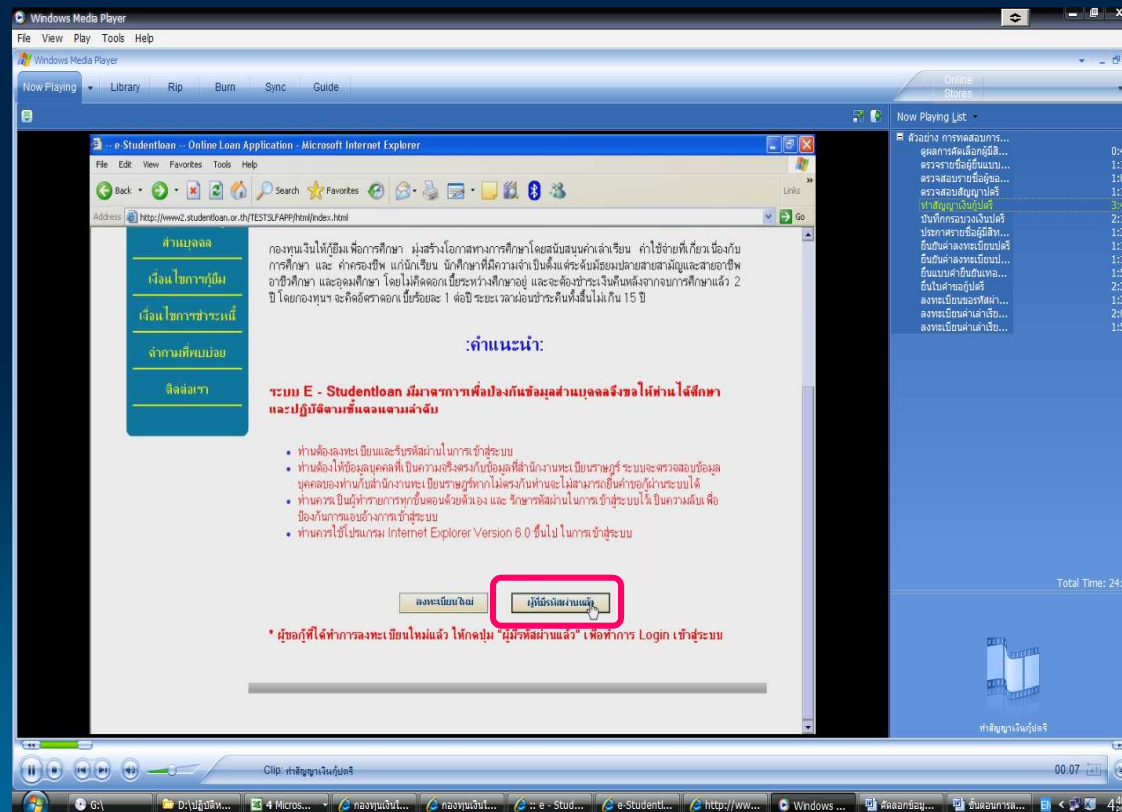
Windows Media Player
File View Play Tools Help
Windows Media Player
Now Playing Library Rip Burn Sync Guide
Online Stores
Now Playing List

-- e-Studentloan -- Online Loan Application - Microsoft Internet Explorer
File Edit View Favorites Tools Help
Back Search Favorites
Links
Address http://www2.studentloan.or.th/TESTSLFAPP/html/index.html
Go

สำนบุคคล
เงื่อนไขการกู้ยืม
เงื่อนไขการชำระหนี้
คำถามที่พบบ่อย
ติดต่อเรา

กองทุนเงินให้กู้ยืมเพื่อการศึกษา มุ่งสร้างโอกาสทางการศึกษาโดยสนับสนุนค่าเล่าเรียน ค่าใช้จ่ายที่เกี่ยวเนื่องกับการศึกษา และ ค่าครองชีพ แก่นักเรียน นักศึกษาที่มีความจำเป็นตั้งแต่ระดับมัธยมปลายสายสามัญและสายอาชีพ อาชีวศึกษา และอุดมศึกษา โดยไม่คิดดอกเบี้ยระหว่างศึกษาอยู่ และจะต้องชำระเงินคืนหลังจากจบการศึกษาแล้ว 2 ปี โดยกองทุนฯ จะคิดอัตราดอกเบี้ยร้อยละ 1 ต่อปี ระยะเวลาผ่อนชำระคืนทั้งสิ้นไม่เกิน 15 ปี

:คำแนะนำ:

ระบบ E - Studentloan มีมาตรการเพื่อป้องกันข้อมูลส่วนบุคคลจึงขอให้ท่านได้ศึกษาและปฏิบัติตามขั้นตอนตามลำดับ

• ท่านต้องลงทะเบียนและรับรหัสผ่านในการเข้าสู่ระบบ
• ท่านต้องใช้ข้อมูลบุคคลที่เป็นความจริงตรงกับข้อมูลที่สำนักงานทะเบียนราษฎร์ ระบบจะตรวจสอบข้อมูลบุคคลของท่านกับสำนักงานทะเบียนราษฎร์หากไม่ตรงกันท่านจะไม่สามารถยื่นคำขอกู้ผ่านระบบได้
• ท่านควรเป็นผู้ทำรายการทุกขั้นตอนด้วยตัวเอง และ รักษารหัสผ่านในการเข้าสู่ระบบไว้เป็นความลับ เพื่อป้องกันการแอบอ้างการเข้าสู่ระบบ
• ท่านควรใช้โปรแกรม Internet Explorer Version 6.0 ขึ้นไป ในการเข้าสู่ระบบ

ลงทะเบียนใหม่ ผู้มีรหัสผ่านแล้ว

* ผู้ขอกู้ที่ได้ทำการลงทะเบียนใหม่แล้ว ให้กดปุ่ม "ผู้มีรหัสผ่านแล้ว" เพื่อทำการ Login เข้าสู่ระบบ

ตัวอย่าง การทดสอบการ...
ดูผลการคัดเลือกผู้มีสิ... 0:
ตรวจรายชื่อผู้ยื่นแบบ... 1:
ตรวจสอบรายชื่อผู้ขอ... 1:
ตรวจสอบสัญญาปตรี 1:
ทำสัญญาเงินกู้ปตรี 3:
บันทึกกรอบวงเงินปตรี 2:
ประกาศรายชื่อผู้มีสิท... 1:
ยืนยันค่าลงทะเบียนปตรี 1:
ยืนยันค่าลงทะเบียนป... 1:
ยื่นแบบคำยืนยันแทน... 1:
ยื่นใบคำขอกู้ปตรี 2:
ลงทะเบียนขอรหัสผ่... 1:
ลงทะเบียนค่าเล่าเรีย... 2:
ลงทะเบียนค่าเล่าเรีย... 1:
Total Time: 24
ทำสัญญาเงินกู้ปตรี
Clip: ทำสัญญาเงินกู้ปตรี
00:07
G:\ D:\ปฏิบัติห... 4 Micros... กองทุนเงินให... กองทุนเงินให... :: e - Stud... e-Studentl... http://ww... Windows ... คัดลอกข้อมู... ขั้นตอนการล... EN 4: